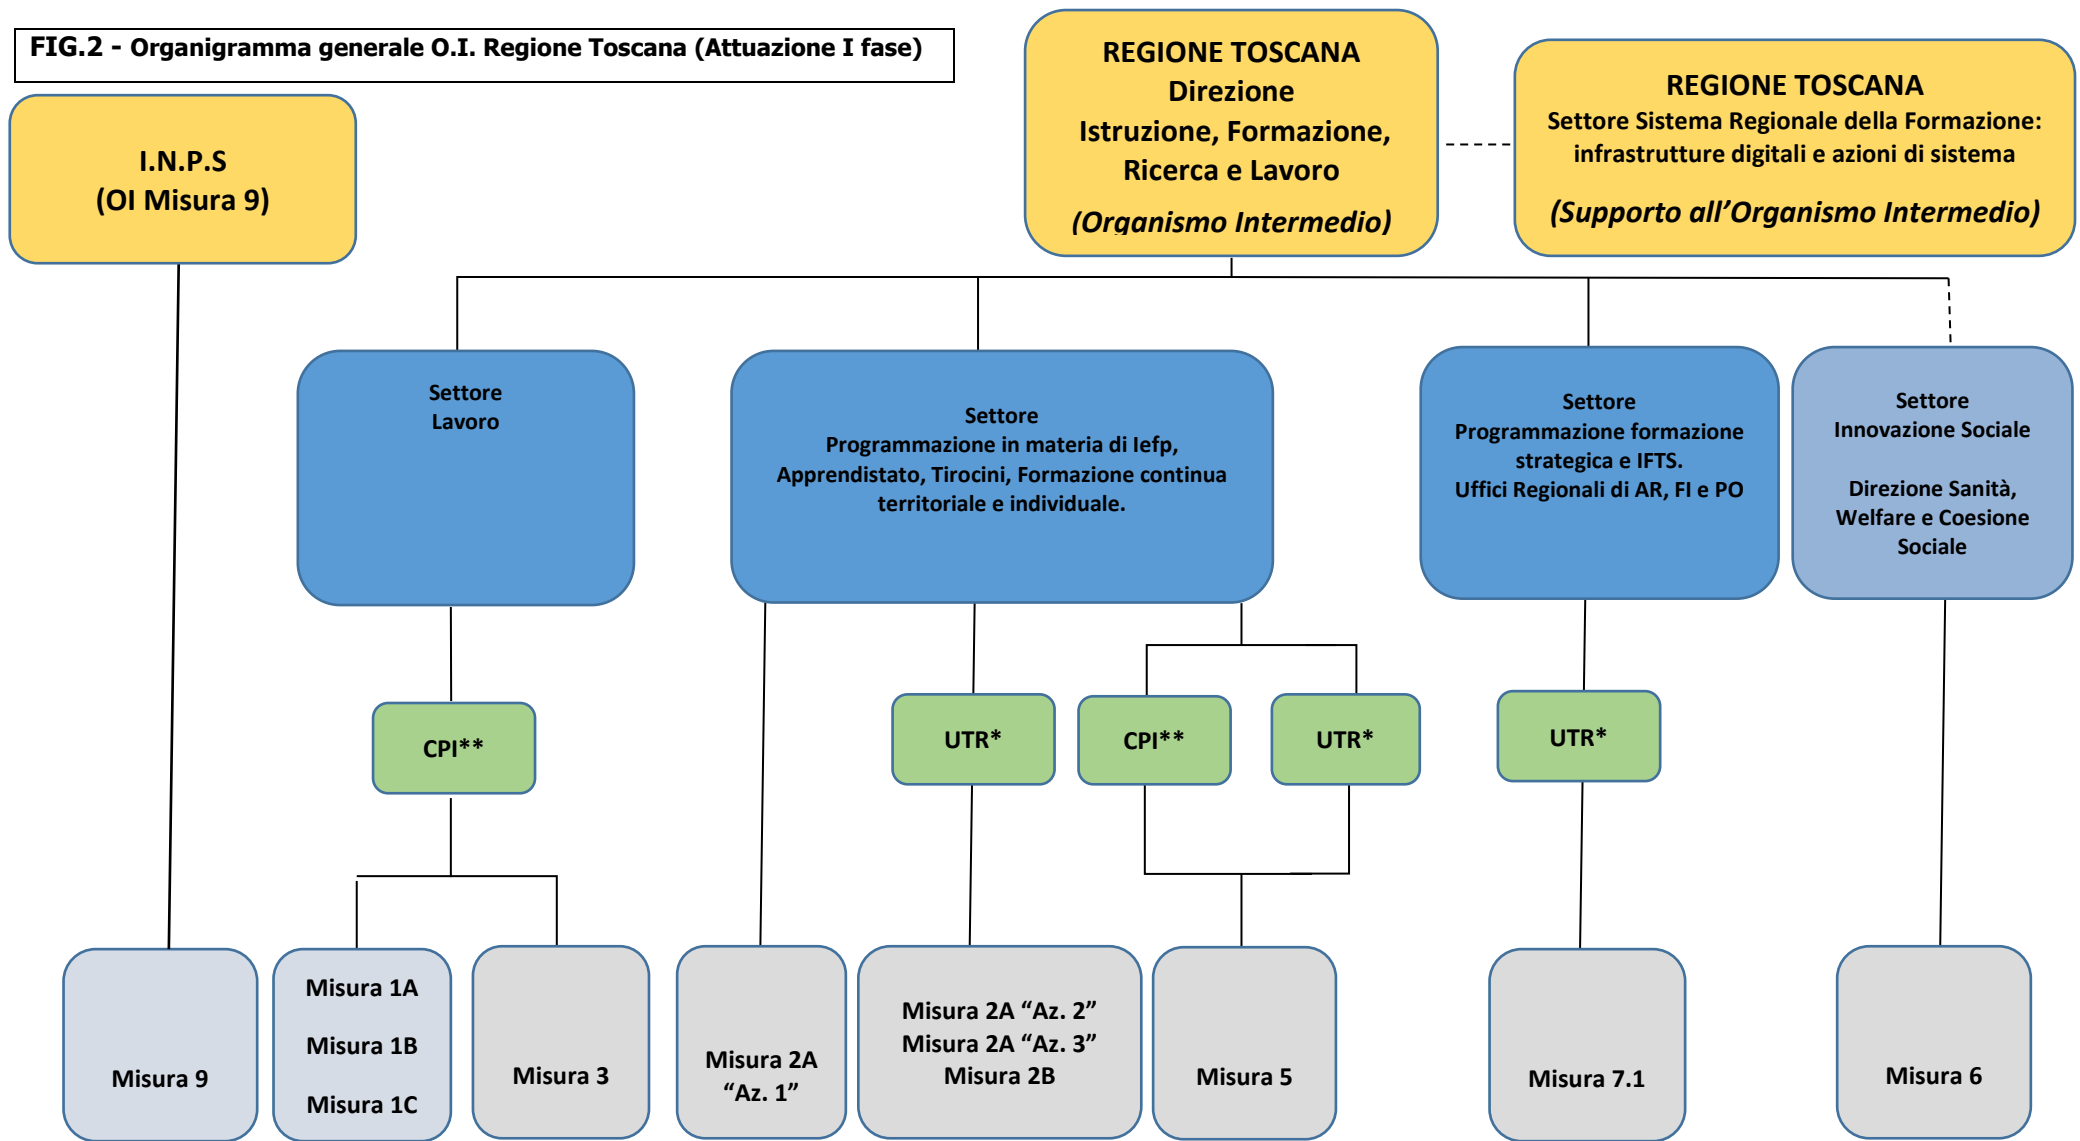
FIG.2 - Organigramma generale O.I. Regione Toscana (Attuazione I fase)

REGIONE TOSCANA
Direzione
Istruzione, Formazione, Ricerca e Lavoro
(Organismo Intermedio)

REGIONE TOSCANA
Settore Sistema Regionale della Formazione: infrastrutture digitali e azioni di sistema
(Supporto all'Organismo Intermedio)

I.N.P.S
(OI Misura 9)

Settore
Lavoro

Settore
Programmazione in materia di Iefp, Apprendistato, Tirocini, Formazione continua territoriale e individuale.

Settore
Programmazione formazione strategica e IFTS.
Uffici Regionali di AR, FI e PO

Settore
Innovazione Sociale

Direzione Sanità, Welfare e Coesione Sociale

CPI**

UTR*

CPI**

UTR*

UTR*

Misura 9

Misura 1A
Misura 1B
Misura 1C

Misura 3

Misura 2A "Az. 1"

Misura 2A "Az. 2"
Misura 2A "Az. 3"
Misura 2B

Misura 5

Misura 7.1

Misura 6